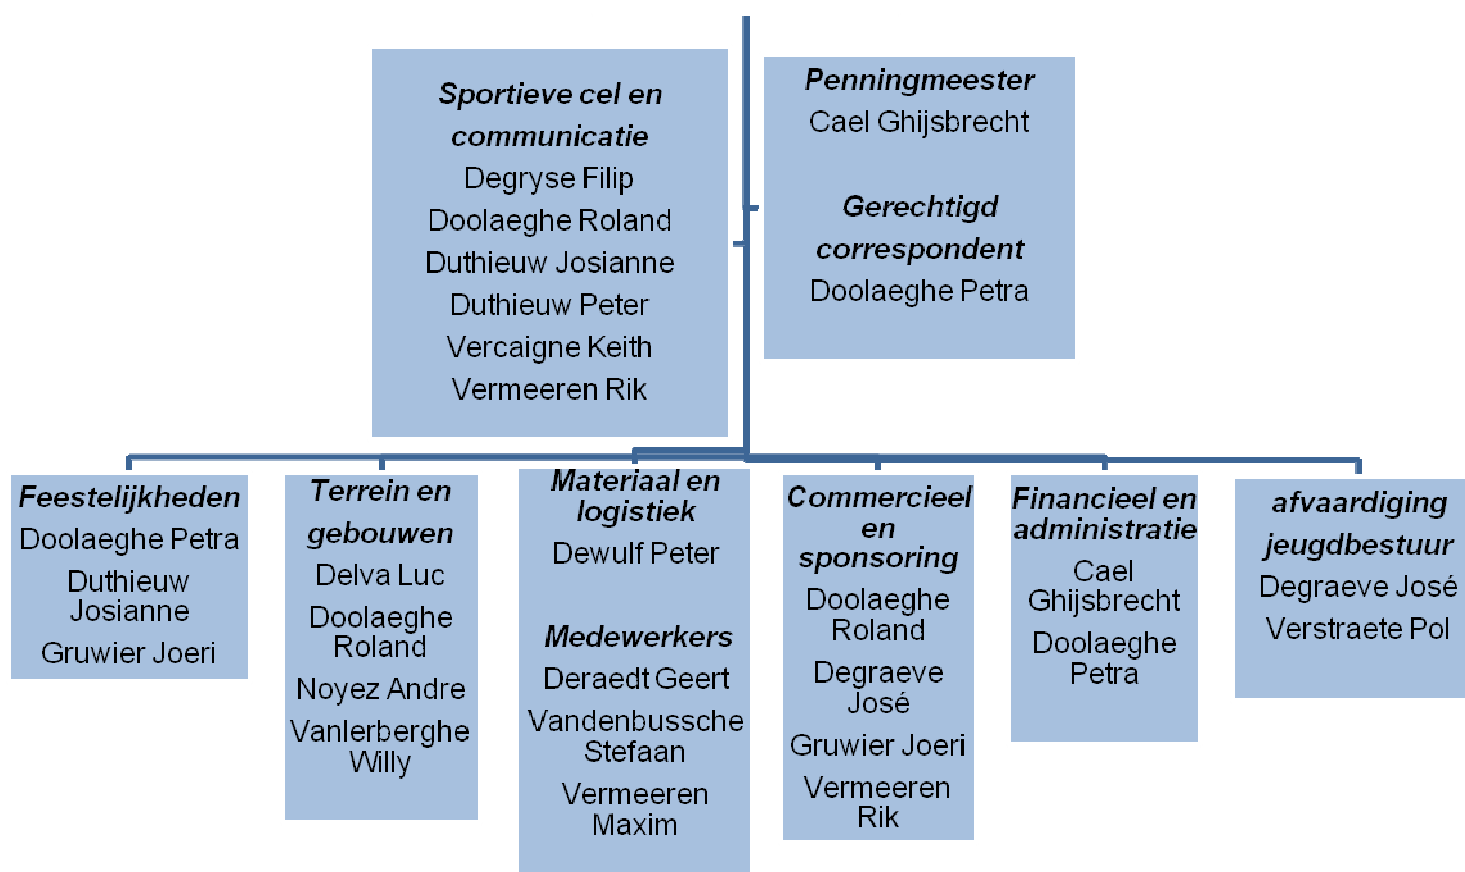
Sportieve cel en communicatie
Degryse Filip
Doolaeghe Roland
Duthieuw Josianne
Duthieuw Peter
Vercaigne Keith
Vermeeren Rik

Penningmeester
Cael Ghijsbrecht

Gerechtigd correspondent
Doolaeghe Petra

Feestelijkheden
Doolaeghe Petra
Duthieuw Josianne
Gruwier Joeri

Terrein en gebouwen
Delva Luc
Doolaeghe Roland
Noyez Andre
Vanlerberghe Willy

Materiaal en logistiek
Dewulf Peter

Medewerkers
Deraedt Geert
Vandenbussche Stefaan
Vermeeren Maxim

Commercieel en sponsoring
Doolaeghe Roland
Degraeve José
Gruwier Joeri
Vermeeren Rik

Financieel en administratie
Cael Ghijsbrecht
Doolaeghe Petra

afvaardiging jeugdbestuur
Degraeve José
Verstraete Pol